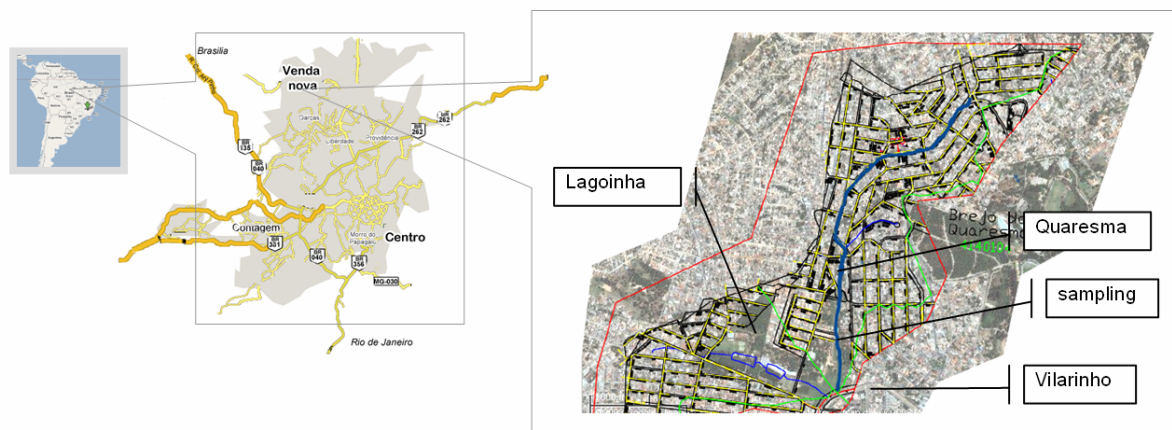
Brasilia

Venda nova

Garças

Liberdade

Providência

135

040

262

Contagem

381

040

Morro do Papagaio

Centro

356

MG-030

Rio de Janeiro

Lagoinha

Brejo do Quaresma

Quaresma

sampling

Vilarinho